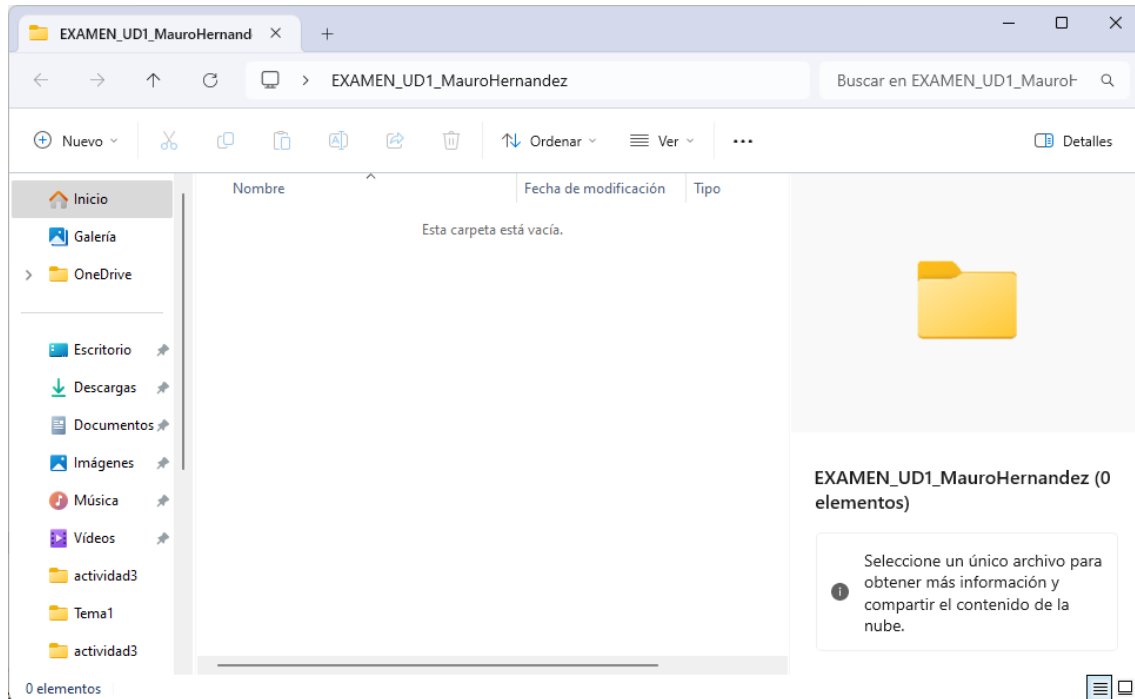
EXAMEN_UD1_MauroHernand ×

EXAMEN_UD1_MauroHernandez

Buscar en EXAMEN_UD1_MauroH

Nuevo

Ordenar

Ver

...

Detalles

Inicio

Galería

OneDrive

Escritorio

Descargas

Documentos

Imágenes

Música

Vídeos

actividad3

Tema1

actividad3

Nombre

Fecha de modificación

Tipo

Esta carpeta está vacía.

EXAMEN_UD1_MauroHernandez (0 elementos)

Seleccione un único archivo para obtener más información y compartir el contenido de la nube.

0 elementos